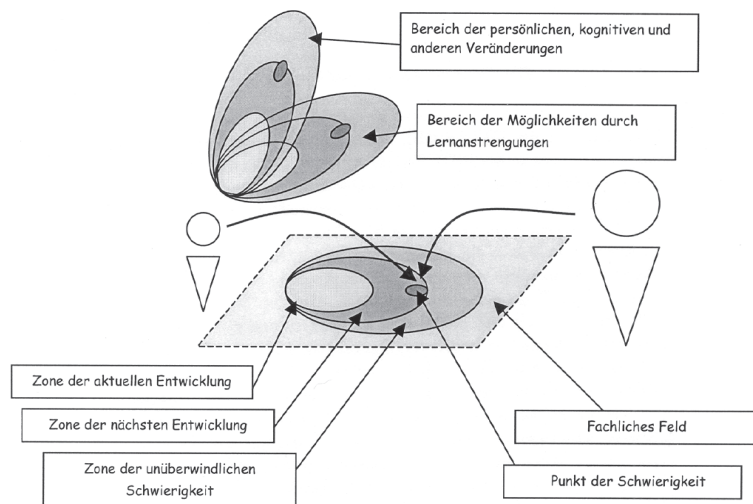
Bereich der persönlichen, kognitiven und anderen Veränderungen

Bereich der Möglichkeiten durch Lernanstrengungen

Zone der aktuellen Entwicklung

Zone der nächsten Entwicklung

Fachliches Feld

Zone der unüberwindlichen Schwierigkeit

Punkt der Schwierigkeit